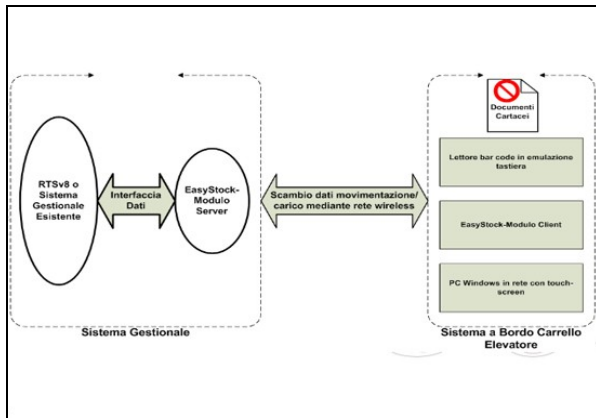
RTSv8 o Sistema Gestionale Esistente

Interfaccia Dati

EasyStock-Modulo Server

Scambio dati movimentazione/ carico mediante rete wireless

Documenti Cartacei

Lettore bar code in emulazione tastiera

EasyStock-Modulo Client

PC Windows in rete con touch-screen

Sistema Gestionale

Sistema a Bordo Carrello Elevatore